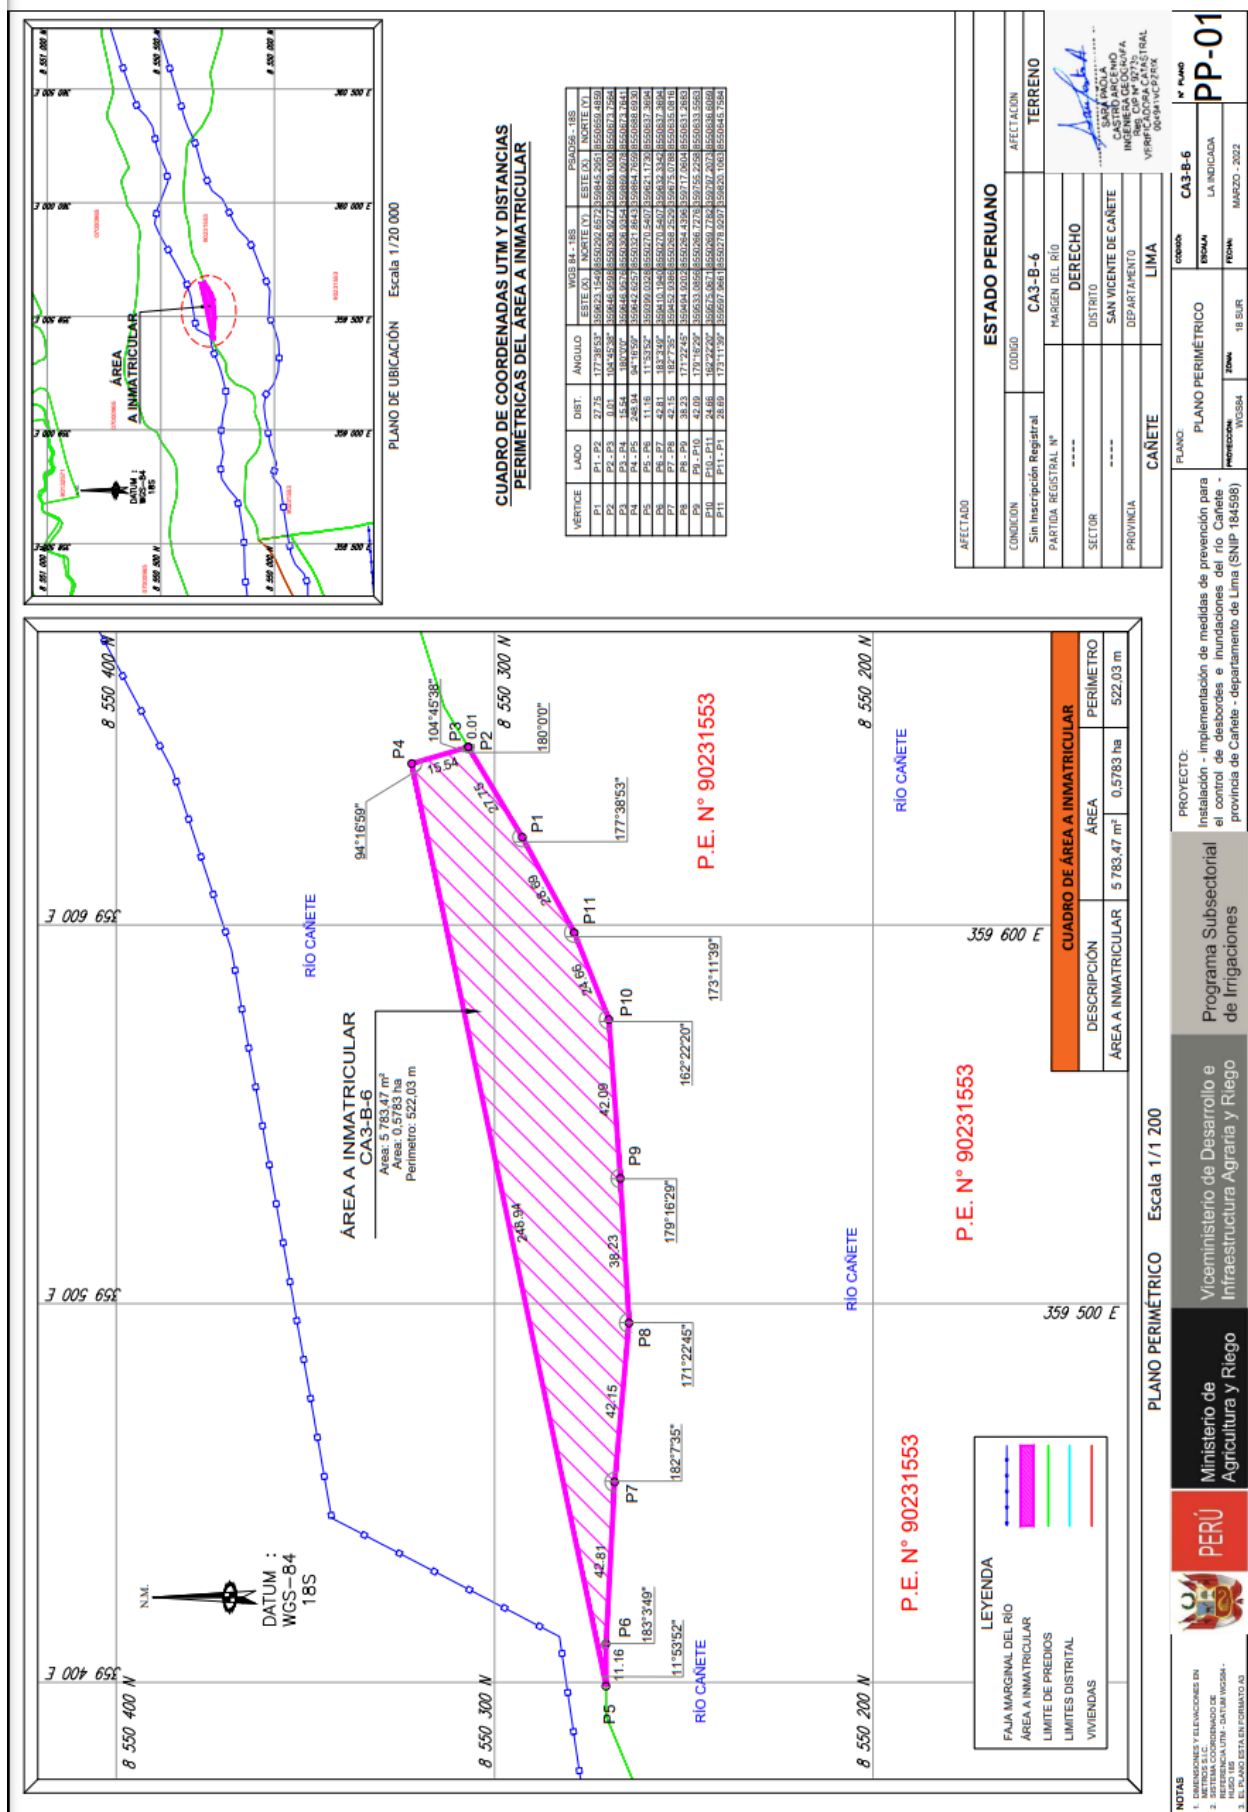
ÁREA A INMATRICULAR

DATUM : WGS-84 18S

PLANO DE UBICACIÓN Escala 1/20 000

8 551 000 N
8 550 500 N
8 550 000 N
360 500 E
360 000 E
359 500 E
359 000 E
358 500 E

CUADRO DE COORDENADAS UTM Y DISTANCIAS PERIMÉTRICAS DEL ÁREA A INMATRICULAR

| VÉRTICE | LADO | DIST. | ÁNGULO | WGS 84 - 18S ESTE (X) | WGS 84 - 18S NORTE (Y) | PSAD56 - 18S ESTE (X) | PSAD56 - 18S NORTE (Y) |
|---|---|---|---|---|---|---|---|
| P1 | P1 - P2 | 27.75 | 177°38'53" | 359623.1549 | 8550292.6572 | 359845.2951 | 8550659.4859 |
| P2 | P2 - P3 | 0.01 | 104°45'38" | 359646.9598 | 8550306.9277 | 359869.1000 | 8550673.7564 |
| P3 | P3 - P4 | 15.54 | 180°0'0" | 359646.9576 | 8550306.9354 | 359869.0978 | 8550673.7641 |
| P4 | P4 - P5 | 248.94 | 94°16'59" | 359642.6257 | 8550321.8643 | 359864.7659 | 8550688.6930 |
| P5 | P5 - P6 | 11.16 | 11°53'52" | 359399.0328 | 8550270.5407 | 359621.1730 | 8550637.3694 |
| P6 | P6 - P7 | 42.81 | 183°3'49" | 359410.1940 | 8550270.5407 | 359632.3342 | 8550637.3694 |
| P7 | P7 - P8 | 42.15 | 182°7'35" | 359452.9388 | 8550269.2520 | 359675.0790 | 8550636.0807 |
| P8 | P8 - P9 | 38.23 | 171°22'45" | 359494.9202 | 8550264.4396 | 359717.0604 | 8550631.2683 |
| P9 | P9 - P10 | 42.09 | 179°16'29" | 359533.0856 | 8550266.7276 | 359755.2258 | 8550633.5563 |
| P10 | P10 - P11 | 24.66 | 162°22'20" | 359575.0671 | 8550269.7782 | 359797.2073 | 8550636.6069 |
| P11 | P11 - P1 | 28.89 | 173°11'39" | 359597.9661 | 8550278.9297 | 359820.1063 | 8550645.7584 |

AFECTADO | ESTADO PERUANO
CONDICION | Sin Inscripción Registral
CODIGO | CA3-B-6
AFECTACION | TERRENO
PARTIDA REGISTRAL N° | ----
MARGEN DEL RÍO | DERECHO
SECTOR | ----
DISTRITO | SAN VICENTE DE CAÑETE
PROVINCIA | CAÑETE
DEPARTAMENTO | LIMA

SARA PAOLA CASTRO ARCENIO INGENIERA GEÓGRAFA Reg. CIP N° 271... VERIFICADORA CATASTRAL 004941VCPZRIX

N° PLANO PP-01

8 550 400 N
8 550 300 N
8 550 200 N
359 600 E
359 500 E
359 400 E

P1 P2 P3 P4 P5 P6 P7 P8 P9 P10 P11
104°45'38" 0.01 180°0'0" 15.54 94°16'59" 27.75 177°38'53" 28.89 173°11'39" 24.66 162°22'20" 42.09 179°16'29" 38.23 171°22'45" 42.15 182°7'35" 42.81 183°3'49" 11.16 11°53'52" 248.94

RÍO CAÑETE

P.E. N° 90231553

ÁREA A INMATRICULAR CA3-B-6
Área: 5 783,47 m²
Área: 0,5783 ha
Perímetro: 522,03 m

N.M.
DATUM : WGS-84 18S

CUADRO DE ÁREA A INMATRICULAR
| DESCRIPCIÓN | ÁREA | PERÍMETRO |
|---|---|---|
| ÁREA A INMATRICULAR | 5 783,47 m² 0,5783 ha | 522,03 m |

LEYENDA
FAJA MARGINAL DEL RÍO
ÁREA A INMATRICULAR
LIMITE DE PREDIOS
LIMITES DISTRITAL
VIVIENDAS

PLANO PERIMÉTRICO Escala 1/1 200

PERÚ Ministerio de Agricultura y Riego Viceministerio de Desarrollo e Infraestructura Agraria y Riego Programa Subsectorial de Irrigaciones

PROYECTO: Instalación - implementación de medidas de prevención para el control de desbordes e inundaciones del río Cañete - provincia de Cañete - departamento de Lima (SNIP 184598)

PLANO: PLANO PERIMÉTRICO
CÓDIGO: CA3-B-6
ESCALA: LA INDICADA
FECHA: MARZO - 2022
PROYECCIÓN: WGS84
ZONA: 18 SUR

NOTAS
1. DIMENSIONES Y ELEVACIONES EN METROS S.I.C.
2. SISTEMA COORDENADO DE REFERENCIA UTM - DATUM WGS84 - HUSO 18S
3. EL PLANO ESTA EN FORMATO A3